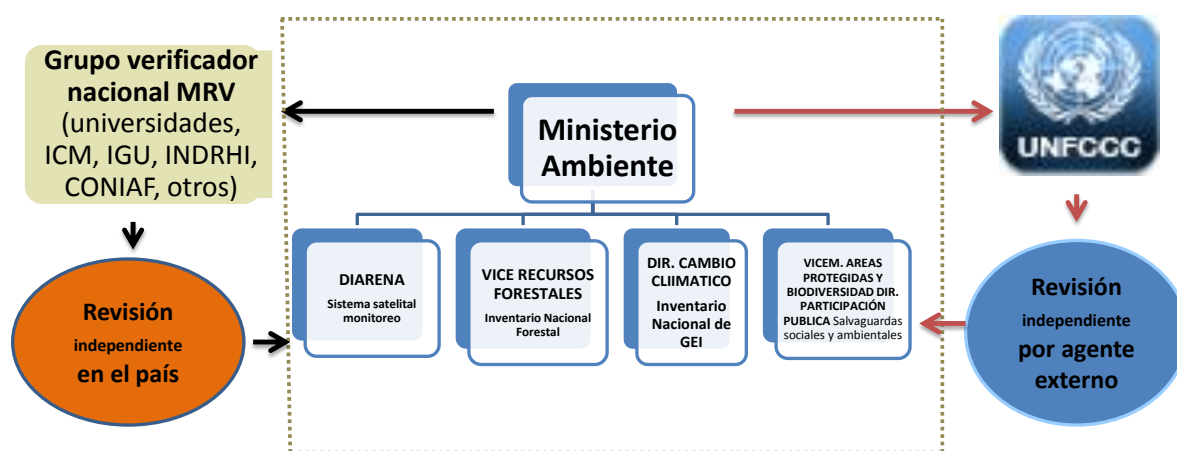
Grupo verificador nacional MRV (universidades, ICM, IGU, INDRHI, CONIAF, otros)

Ministerio Ambiente

UNFCCC

Revisión independiente en el país

DIARENA
Sistema satelital monitoreo

VICE RECURSOS FORESTALES
Inventario Nacional Forestal

DIR. CAMBIO CLIIMATICO
Inventario Nacional de GEI

VICEM. AREAS PROTEGIDAS Y BIODIVERSIDAD DIR. PARTICIPACIÓN PUBLICA Salvaguardas sociales y ambientales

Revisión independiente por agente externo